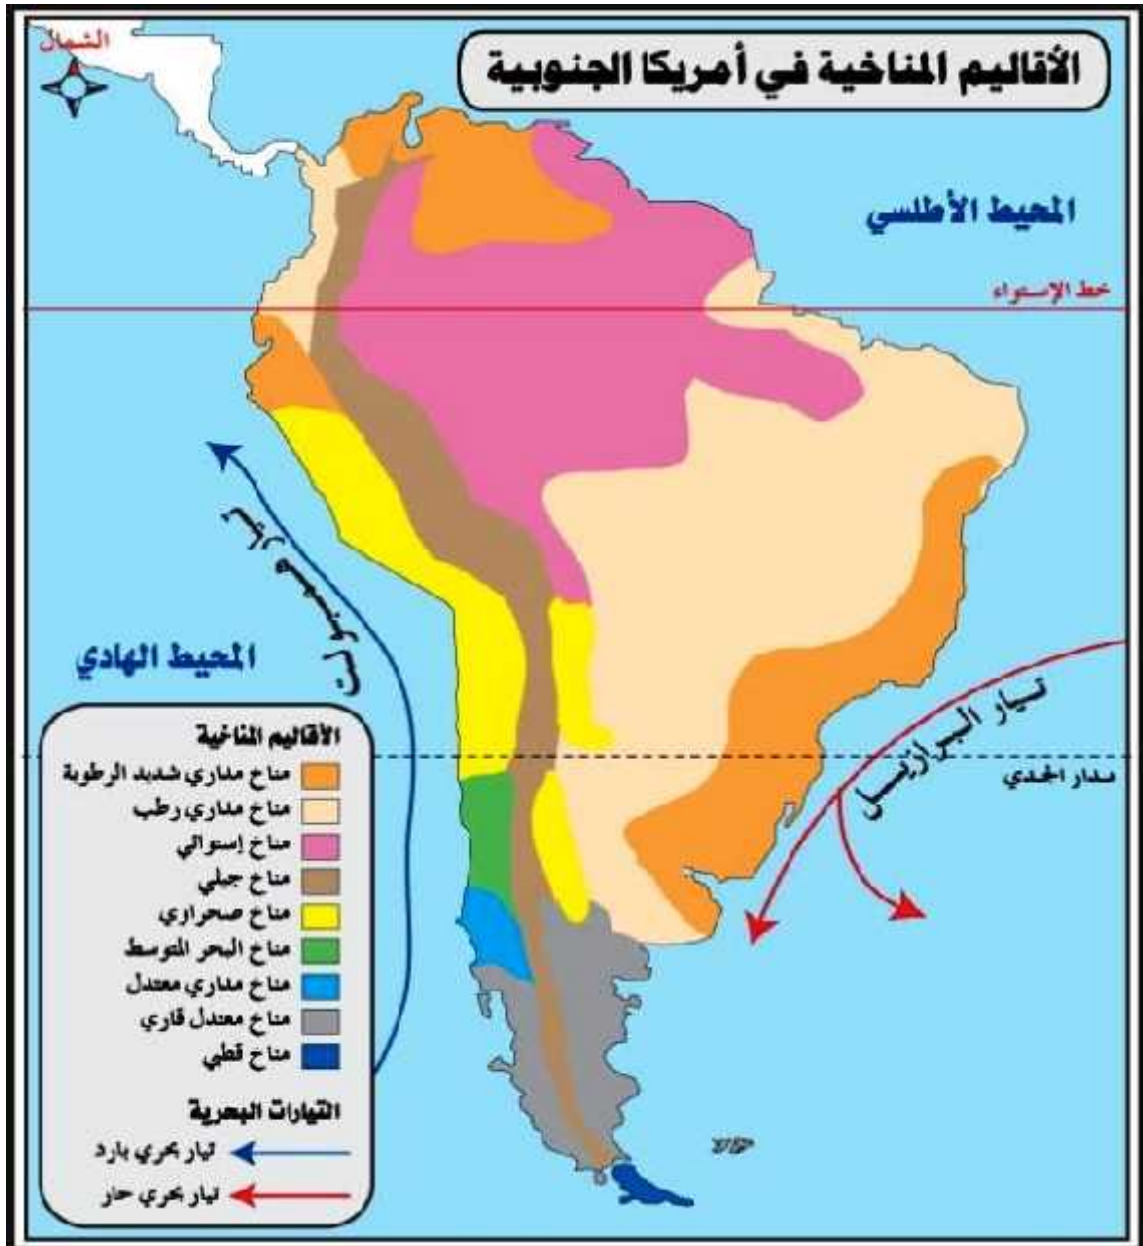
الأقاليم المناخية في أمريكا الجنوبية

الشمال

المحيط الأطلسي

خط الإستواء

المحيط الهادي

تيار همبولت

تيار البرازيل

مدار الجدي

الأقاليم المناخية
مناخ مداري شديد الرطوبة
مناخ مداري رطب
مناخ إستوائي
مناخ جبلي
مناخ صحراوي
مناخ البحر المتوسط
مناخ مداري معتدل
مناخ معتدل قاري
مناخ قطبي

التيارات البحرية
تيار بحري بارد
تيار بحري حار